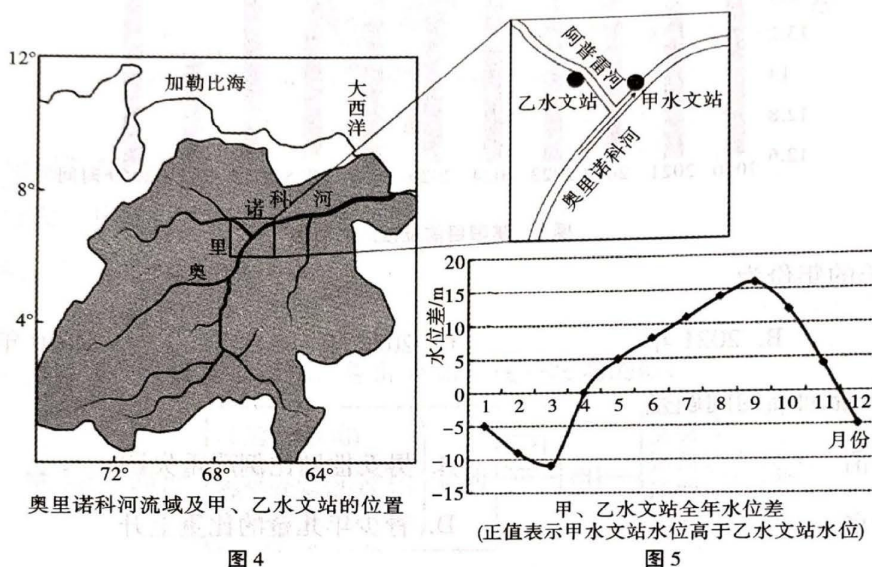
12°
加勒比海
大西洋
8°
诺
科
河
里
奥
4°
72°
68°
64°
奥里诺科河流域及甲、乙水文站的位置
图4

阿普雷河
乙水文站
甲水文站
奥里诺科河

20
15
10
5
0
-5
-10
-15
水位差/m
1
2
3
4
5
6
7
8
9
10
11
12
月份
甲、乙水文站全年水位差
(正值表示甲水文站水位高于乙水文站水位)
图5